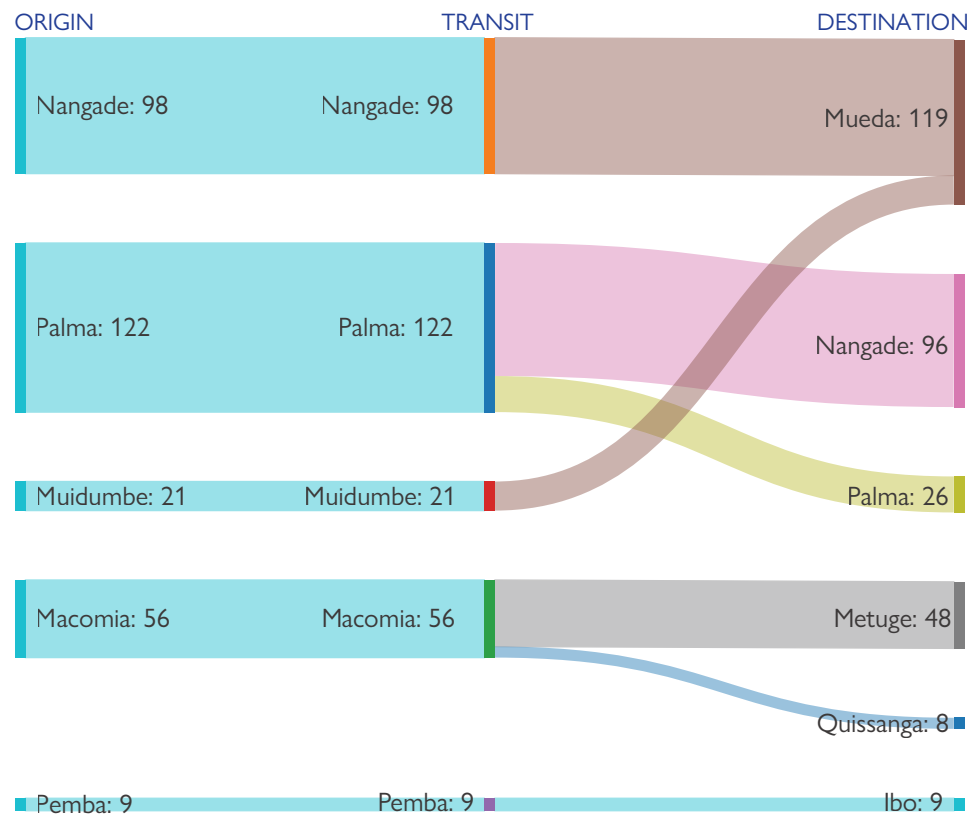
ORIGIN
TRANSIT
DESTINATION

Nangade: 98
Nangade: 98
Mueda: 119

Palma: 122
Palma: 122
Nangade: 96

Muidumbe: 21
Muidumbe: 21
Palma: 26

Macomia: 56
Macomia: 56
Metuge: 48

Quissanga: 8

Pemba: 9
Pemba: 9
Ibo: 9